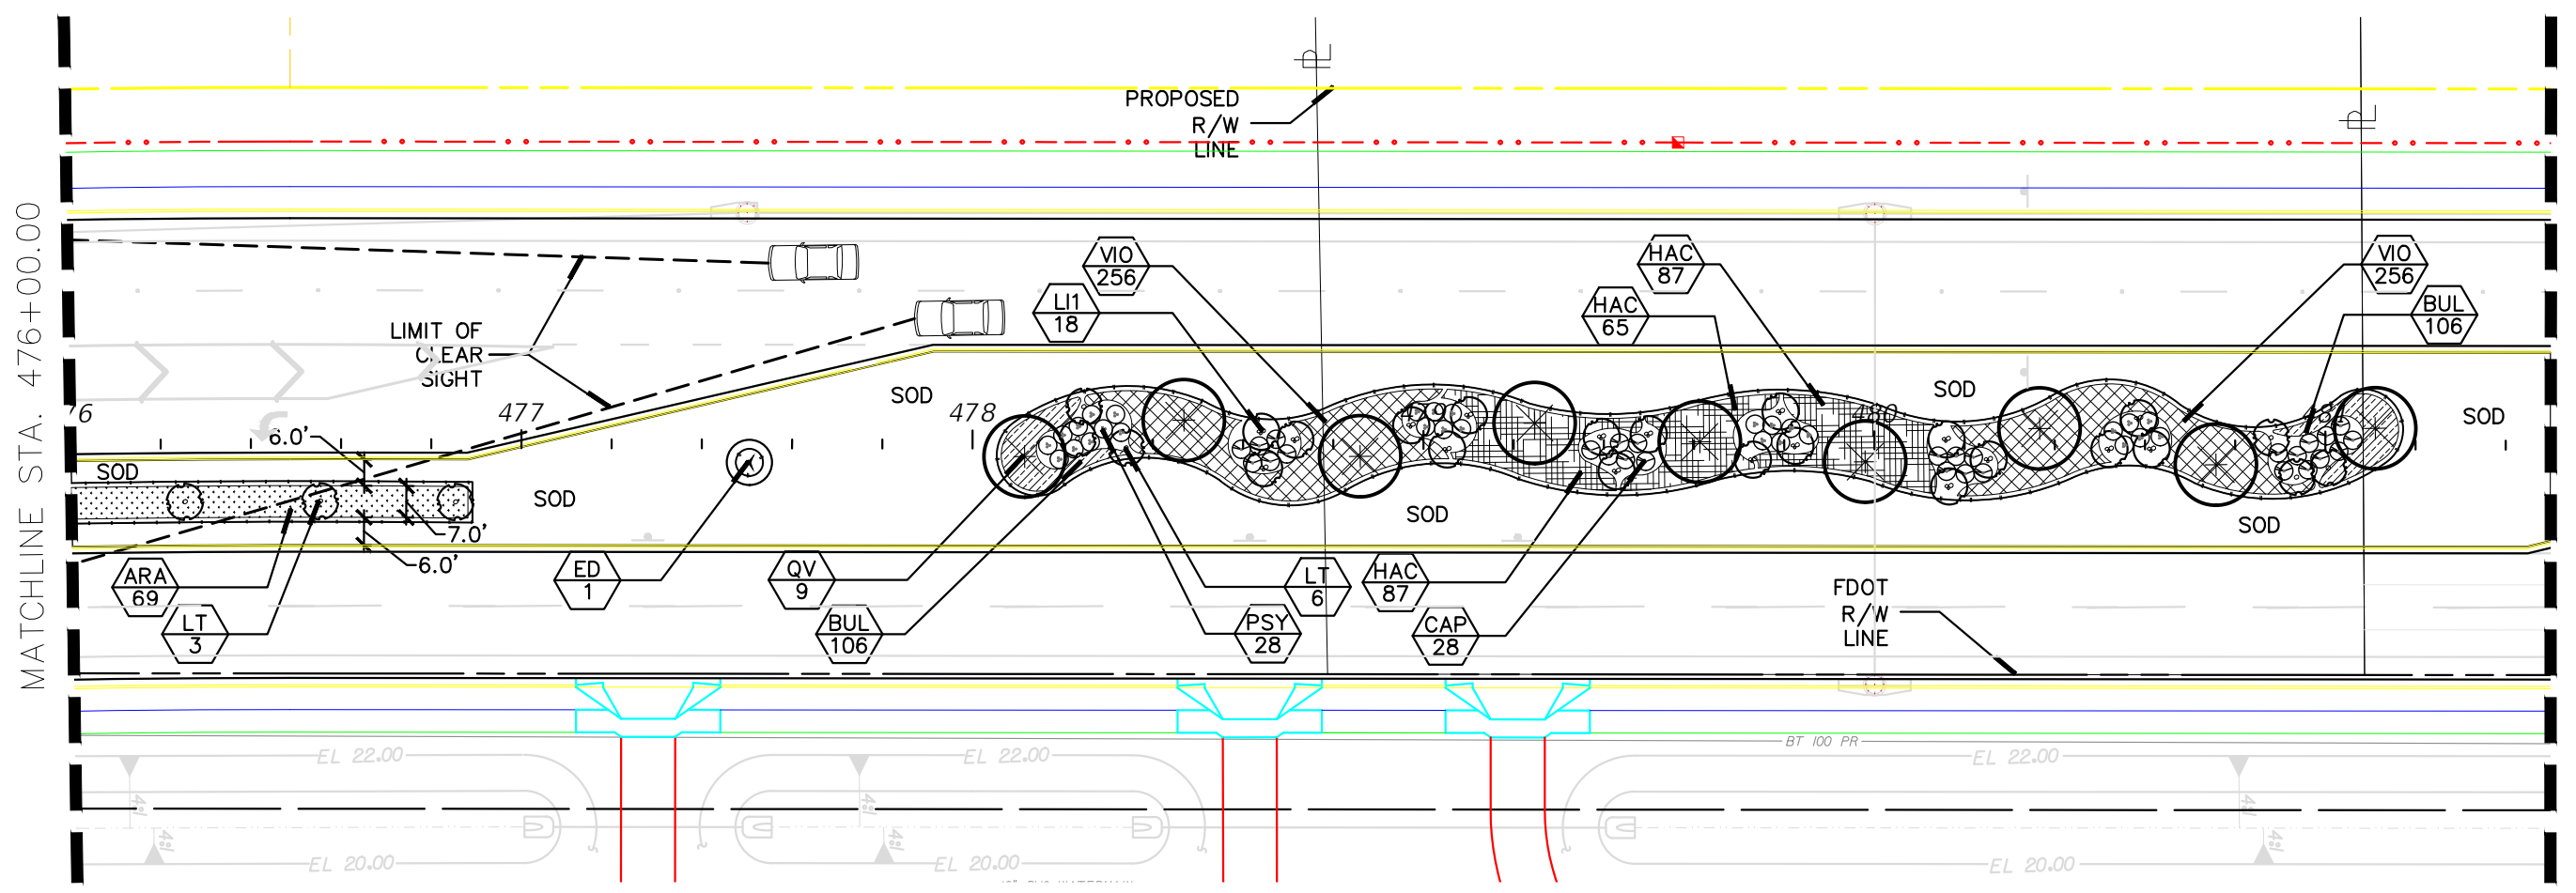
MATCHLINE STA. 476+00.00

PROPOSED R/W LINE

LIMIT OF CLEAR SIGHT

VIO 256

LI1 18

HAC 87

HAC 65

VIO 256

BUL 106

76

477

478

480

481

SOD

SOD

SOD

SOD

SOD

SOD

SOD

6.0'

7.0'

6.0'

ARA 69

LT 3

ED 1

QV 9

BUL 106

PSY 28

LT 6

HAC 87

CAP 28

FDOT R/W LINE

EL 22.00

EL 22.00

EL 22.00

BT 100 PR

EL 20.00

EL 20.00

EL 20.00

4'

4'

4'

4'

4'